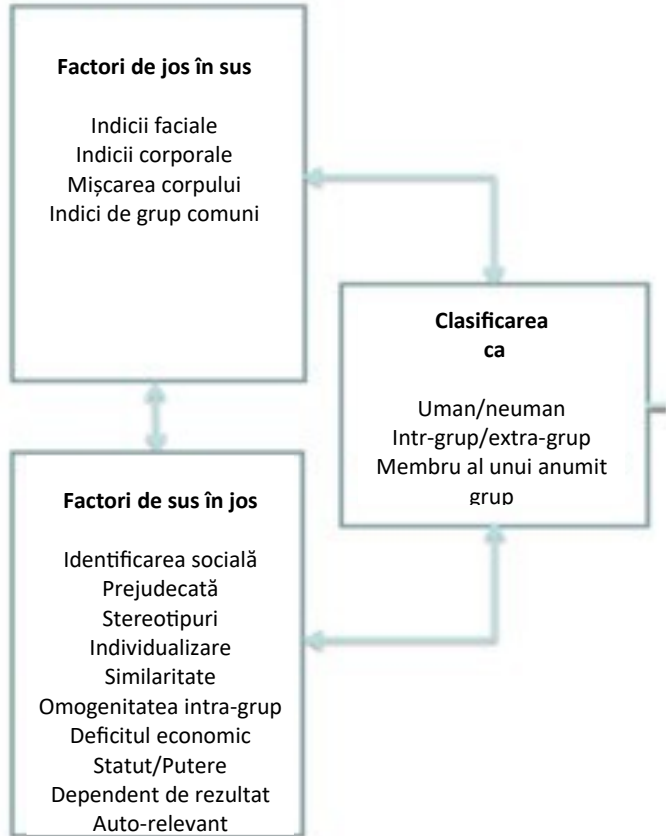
Factori de jos în sus

Indicii faciale
Indicii corporale
Mișcarea corpului
Indici de grup comuni

Clasificarea ca

Uman/neuman
Intr-grup/extra-grup
Membru al unui anumit grup

Factori de sus în jos

Identificarea socială
Prejudecată
Stereotipuri
Individualizare
Similaritate
Omogenitatea intra-grup
Deficitul economic
Statut/Putere
Dependent de rezultat
Auto-relevant